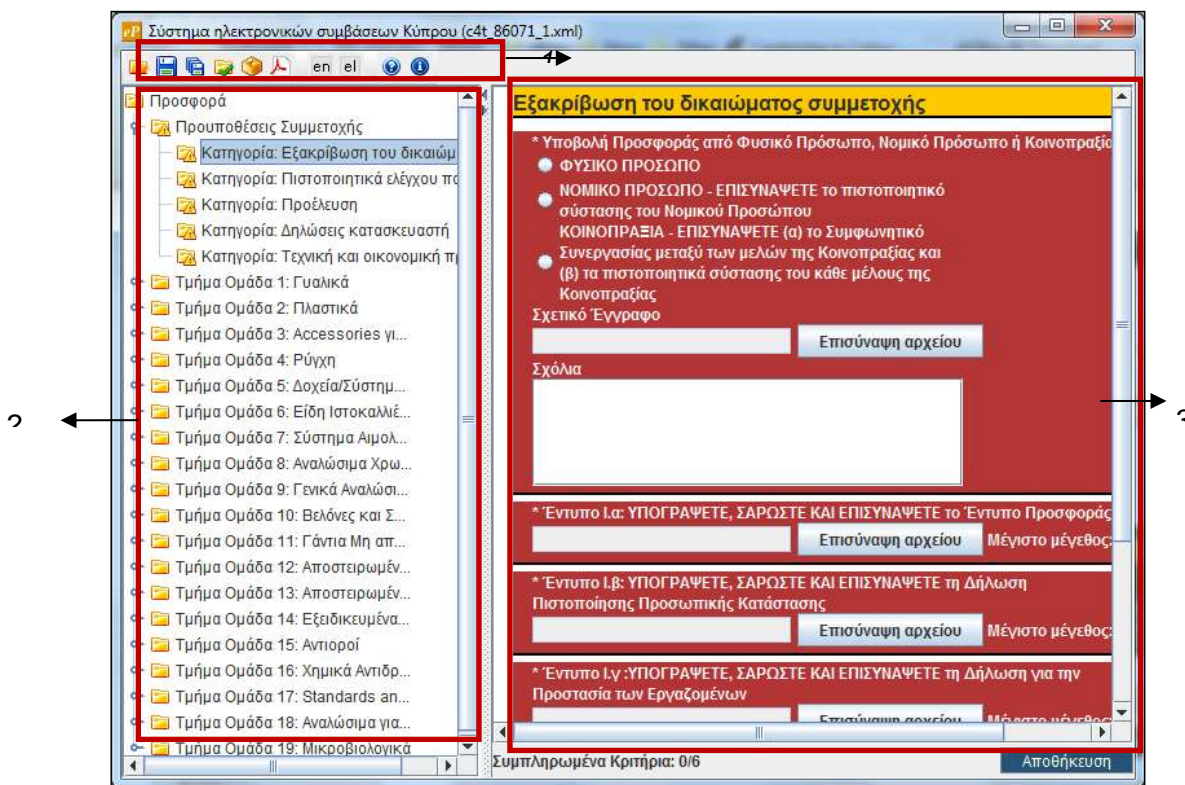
Σύστημα ηλεκτρονικών συμβάσεων Κύπρου (c4t_86071_1.xml)

en el

1

Προσφορά
Προυποθέσεις Συμμετοχής
Κατηγορία: Εξακρίβωση του δικαιώμ
Κατηγορία: Πιστοποιητικά ελέγχου πο
Κατηγορία: Προέλευση
Κατηγορία: Δηλώσεις κατασκευαστή
Κατηγορία: Τεχνική και οικονομική ικ
Τμήμα Ομάδα 1: Γυαλικά
Τμήμα Ομάδα 2: Πλαστικά
Τμήμα Ομάδα 3: Accessories γι...
Τμήμα Ομάδα 4: Ρύγχη
Τμήμα Ομάδα 5: Δοχεία/Σύστημ...
Τμήμα Ομάδα 6: Είδη Ιστοκαλλιέ...
Τμήμα Ομάδα 7: Σύστημα Αιμολ...
Τμήμα Ομάδα 8: Αναλώσιμα Χρω...
Τμήμα Ομάδα 9: Γενικά Αναλώσι...
Τμήμα Ομάδα 10: Βελόνες και Σ...
Τμήμα Ομάδα 11: Γάντια Μη απ...
Τμήμα Ομάδα 12: Αποστειρωμέν...
Τμήμα Ομάδα 13: Αποστειρωμέν...
Τμήμα Ομάδα 14: Εξειδικευμένα...
Τμήμα Ομάδα 15: Αντιοροί
Τμήμα Ομάδα 16: Χημικά Αντιδρ...
Τμήμα Ομάδα 17: Standards an...
Τμήμα Ομάδα 18: Αναλώσιμα για...
Τμήμα Ομάδα 19: Μικροβιολογικά

2

Εξακρίβωση του δικαιώματος συμμετοχής

* Υποβολή Προσφοράς από Φυσικό Πρόσωπο, Νομικό Πρόσωπο ή Κοινοπραξία
ΦΥΣΙΚΟ ΠΡΟΣΩΠΟ
ΝΟΜΙΚΟ ΠΡΟΣΩΠΟ - ΕΠΙΣΥΝΑΨΕΤΕ το πιστοποιητικό σύστασης του Νομικού Προσώπου
ΚΟΙΝΟΠΡΑΞΙΑ - ΕΠΙΣΥΝΑΨΕΤΕ (α) το Συμφωνητικό Συνεργασίας μεταξύ των μελών της Κοινοπραξίας και (β) τα πιστοποιητικά σύστασης του κάθε μέλους της Κοινοπραξίας
Σχετικό Έγγραφο
Επισύναψη αρχείου
Σχόλια

* Έντυπο Ι.α: ΥΠΟΓΡΑΨΕΤΕ, ΣΑΡΩΣΤΕ ΚΑΙ ΕΠΙΣΥΝΑΨΕΤΕ το Έντυπο Προσφοράς
Επισύναψη αρχείου Μέγιστο μέγεθος:

* Έντυπο Ι.β: ΥΠΟΓΡΑΨΕΤΕ, ΣΑΡΩΣΤΕ ΚΑΙ ΕΠΙΣΥΝΑΨΕΤΕ τη Δήλωση Πιστοποίησης Προσωπικής Κατάστασης
Επισύναψη αρχείου Μέγιστο μέγεθος:

* Έντυπο Ι.γ :ΥΠΟΓΡΑΨΕΤΕ, ΣΑΡΩΣΤΕ ΚΑΙ ΕΠΙΣΥΝΑΨΕΤΕ τη Δήλωση για την Προστασία των Εργαζομένων
Επισύναψη αρχείου Μέγιστο μέγεθος:

3

Συμπληρωμένα Κριτήρια: 0/6
Αποθήκευση